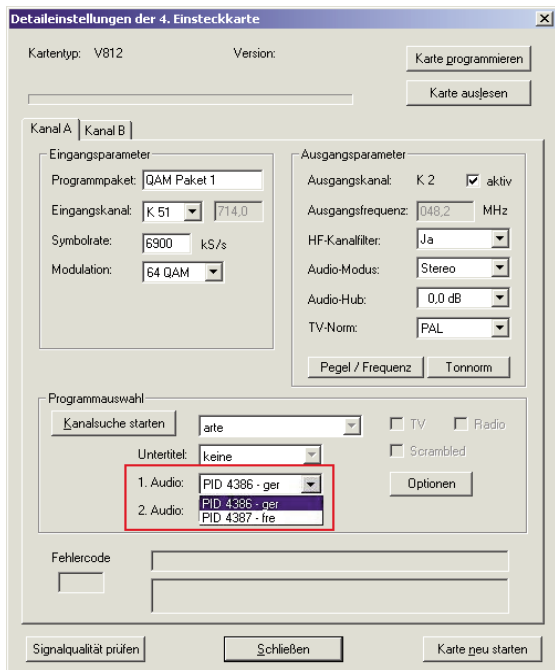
Detaileinstellungen der 4. Einsteckkarte

Kartentyp: V812

Version:

Karte programmieren

Karte auslesen

Kanal A | Kanal B

Eingangsparameter

Programmpaket: QAM Paket 1

Eingangskanal: K 51 714,0

Symbolrate: 6900 kS/s

Modulation: 64 QAM

Ausgangsparameter

Ausgangskanal: K 2 aktiv

Ausgangsfrequenz: 048,2 MHz

HF-Kanalfilter: Ja

Audio-Modus: Stereo

Audio-Hub: 0,0 dB

TV-Norm: PAL

Pegel / Frequenz

Tonnorm

Programmauswahl

Kanalsuche starten

arte

TV

Radio

Untertitel: keine

Scrambled

1. Audio: PID 4386 - ger

2. Audio: PID 4386 - ger
PID 4387 - fre

Optionen

Fehlercode

Signalqualität prüfen

Schließen

Karte neu starten